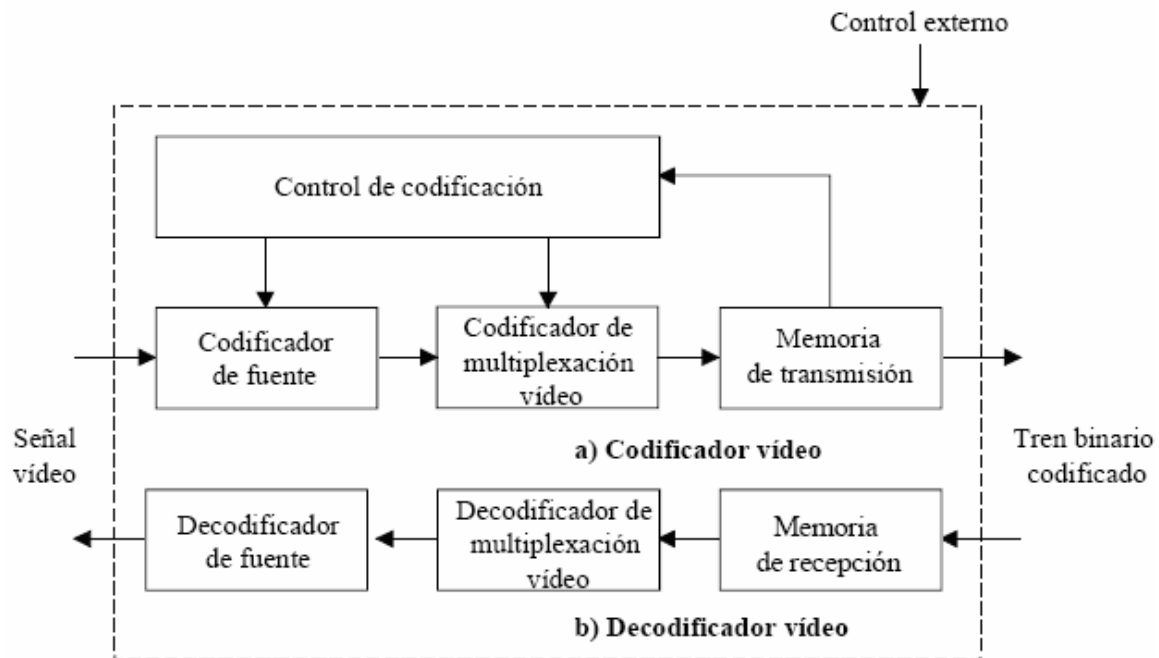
Control externo

Control de codificación

Codificador de fuente

Codificador de multiplexación vídeo

Memoria de transmisión

Señal vídeo

a) Codificador vídeo

Tren binario codificado

Decodificador de fuente

Decodificador de multiplexación vídeo

Memoria de recepción

b) Decodificador vídeo